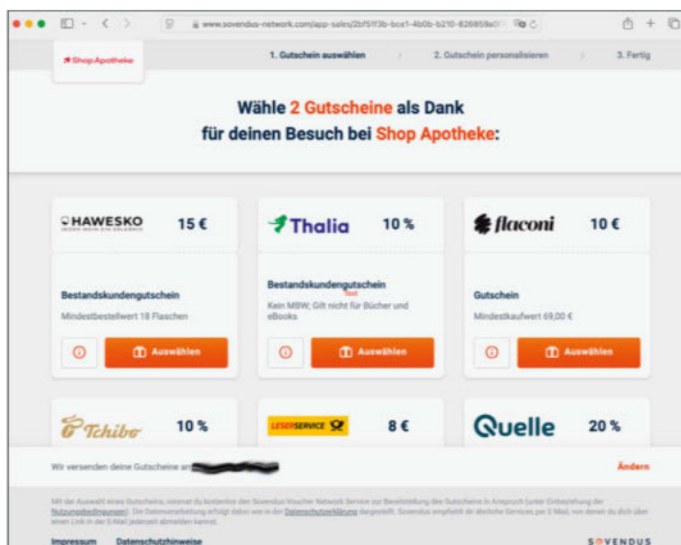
www.sovendus-network.com/app-sales/2bf51f3b-bce1-4b0b-b210-826858e0

Shop Apotheke

1. Gutschein auswählen

2. Gutschein personalisieren

3. Fertig

Wähle 2 Gutscheine als Dank für deinen Besuch bei Shop Apotheke:

HAWESKO

15 €

Bestandskundengutschein

Mindestbestellwert 18 Flaschen

Auswählen

Thalia

10 %

Bestandskundengutschein

Kein MBW; Gilt nicht für Bücher und eBooks

Auswählen

flaconi

10 €

Gutschein

Mindestkaufwert 69,00 €

Auswählen

Tchibo

10 %

LESERSERVICE

8 €

Quelle

20 %

Wir versenden deine Gutscheine an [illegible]

Ändern

Mit der Auswahl eines Gutscheins, nimmst du kostenlos den Sovendus Voucher Network Service zur Bereitstellung des Gutscheins in Anspruch (unter Einbeziehung der Nutzungsbedingungen). Die Datenverarbeitung erfolgt dabei wie in der Datenschutzerklärung dargestellt. Sovendus empfiehlt dir ähnliche Services per E-Mail, von denen du dich über einen Link in der E-Mail jederzeit abmelden kannst.

Impressum

Datenschutzhinweise

SOVENDUS